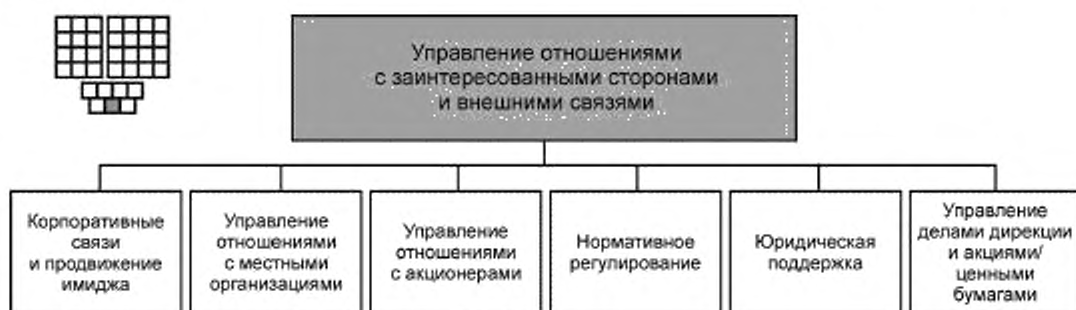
Управление отношениями с заинтересованными сторонами и внешними связями

Корпоративные связи и продвижение имиджа

Управление отношениями с местными организациями

Управление отношениями с акционерами

Нормативное регулирование

Юридическая поддержка

Управление делами дирекции и акциями/ ценными бумагами